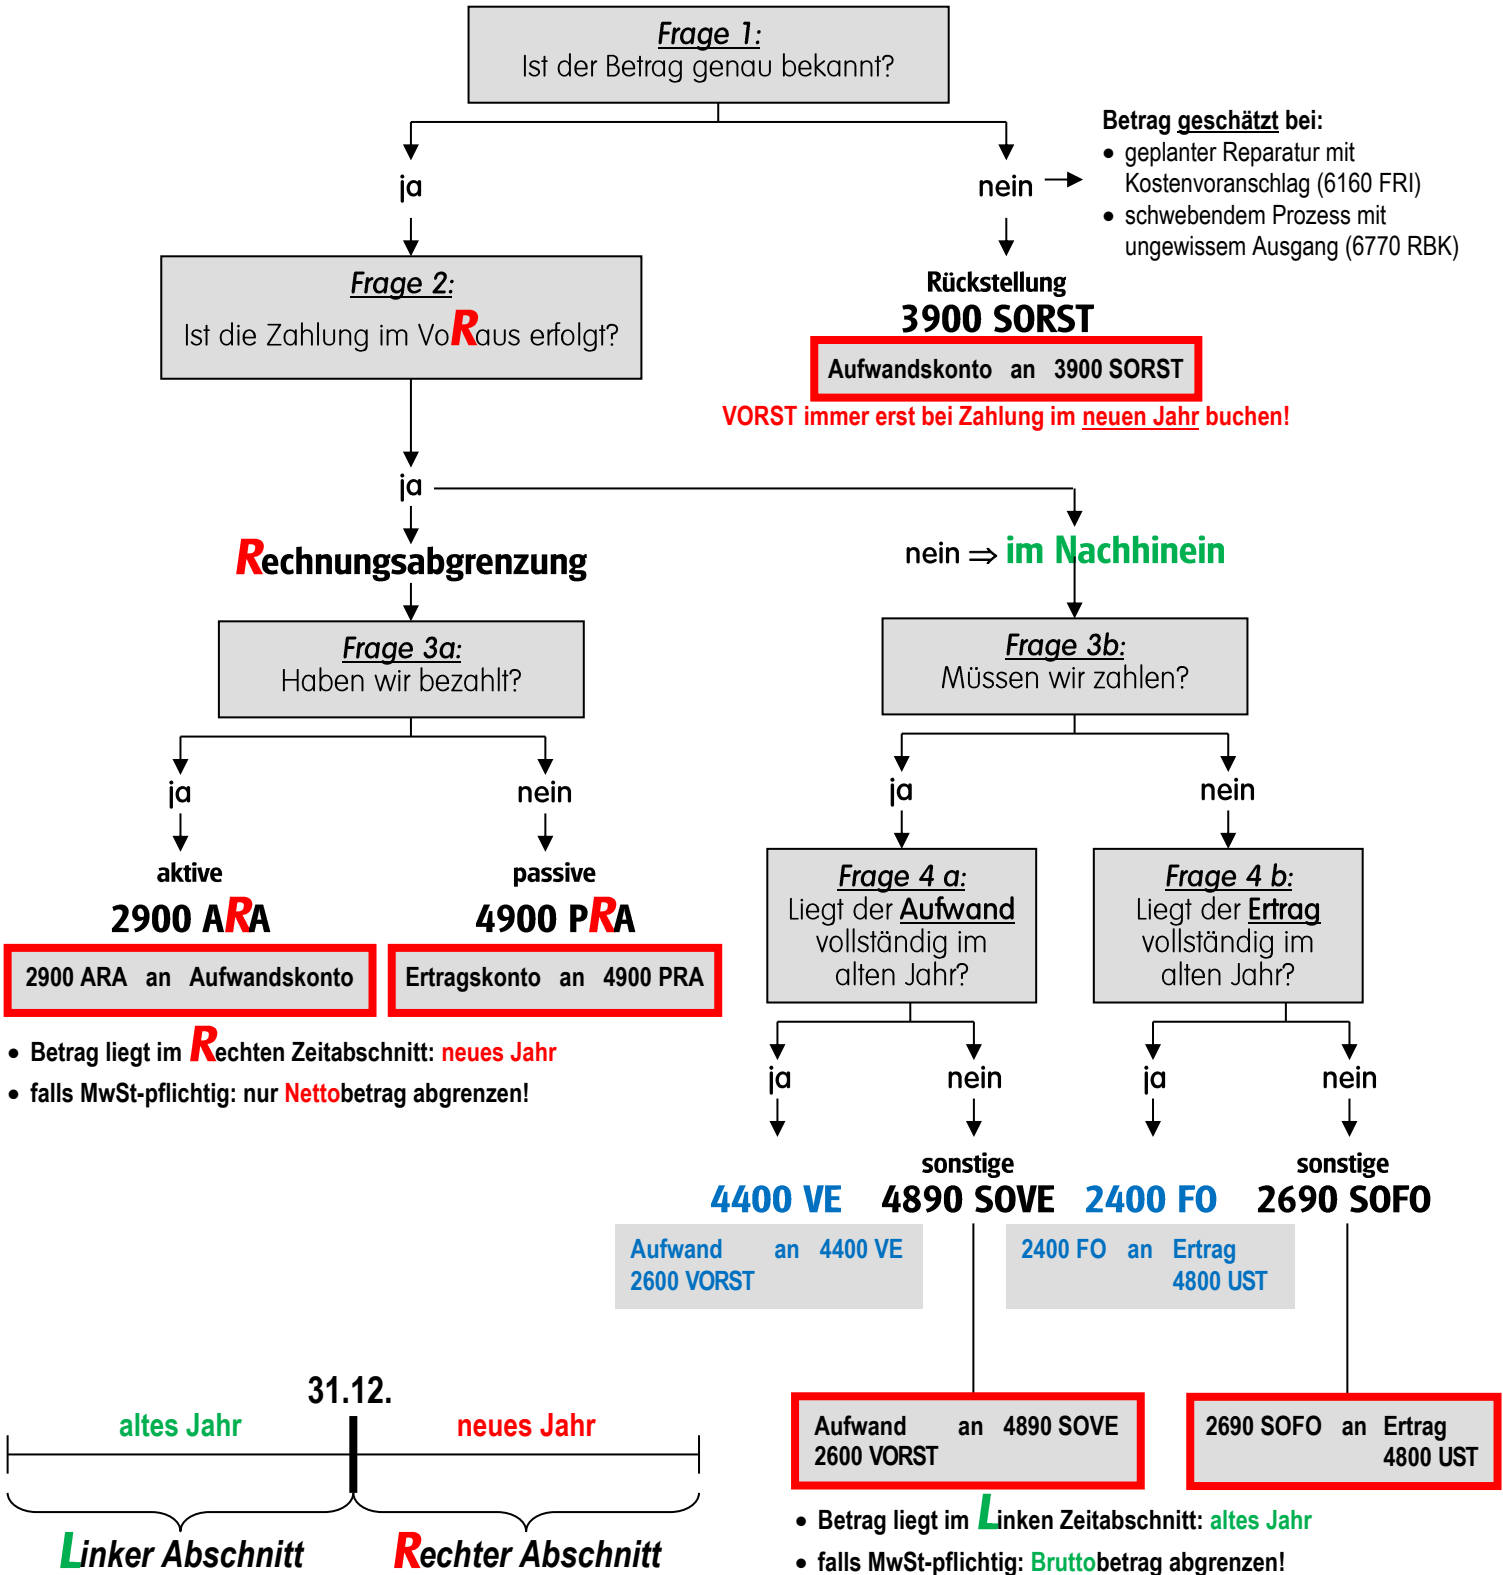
Frage 1:
Ist der Betrag genau bekannt?

ja

nein

Betrag geschätzt bei:
• geplanter Reparatur mit Kostenvoranschlag (6160 FRI)
• schwebendem Prozess mit ungewissem Ausgang (6770 RBK)

Rückstellung
3900 SORST

Aufwandskonto an 3900 SORST

VORST immer erst bei Zahlung im neuen Jahr buchen!

Frage 2:
Ist die Zahlung im VoRaus erfolgt?

ja

Rechnungsabgrenzung

nein ⇒ im Nachhinein

Frage 3a:
Haben wir bezahlt?

ja

nein

aktive
2900 ARA

2900 ARA an Aufwandskonto

passive
4900 PRA

Ertragskonto an 4900 PRA

• Betrag liegt im Rechten Zeitabschnitt: neues Jahr
• falls MwSt-pflichtig: nur Nettobetrag abgrenzen!

Frage 3b:
Müssen wir zahlen?

ja

nein

Frage 4 a:
Liegt der Aufwand vollständig im alten Jahr?

Frage 4 b:
Liegt der Ertrag vollständig im alten Jahr?

ja

nein

ja

nein

4400 VE

sonstige
4890 SOVE

2400 FO

sonstige
2690 SOFO

Aufwand an 4400 VE
2600 VORST

2400 FO an Ertrag
4800 UST

Aufwand an 4890 SOVE
2600 VORST

2690 SOFO an Ertrag
4800 UST

• Betrag liegt im Linken Zeitabschnitt: altes Jahr
• falls MwSt-pflichtig: Bruttobetrag abgrenzen!

31.12.
altes Jahr
neues Jahr
Linker Abschnitt
Rechter Abschnitt